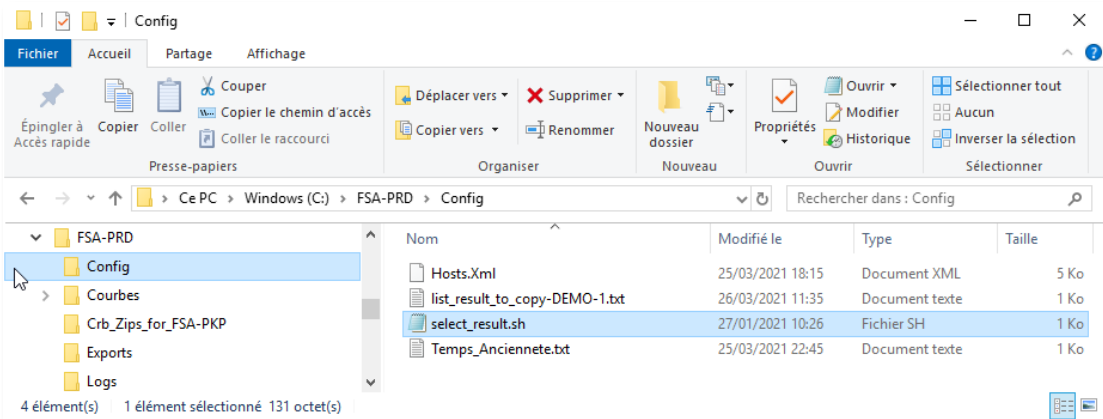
Config

Fichier Accueil Partage Affichage

Épingler à Accès rapide
Copier
Coller
Couper
Copier le chemin d'accès
Coller le raccourci
Presse-papiers

Déplacer vers
Copier vers
Supprimer
Renommer
Organiser

Nouveau dossier
Nouveau

Propriétés
Ouvrir
Modifier
Historique
Ouvrir

Sélectionner tout
Aucun
Inverser la sélection
Sélectionner

Ce PC > Windows (C:) > FSA-PRD > Config

Rechercher dans : Config

FSA-PRD
Config
Courbes
Crb_Zips_for_FSA-PKP
Exports
Logs

| Nom | Modifié le | Type | Taille |
|---|---|---|---|
| Hosts.Xml | 25/03/2021 18:15 | Document XML | 5 Ko |
| list_result_to_copy-DEMO-1.txt | 26/03/2021 11:35 | Document texte | 1 Ko |
| select_result.sh | 27/01/2021 10:26 | Fichier SH | 1 Ko |
| Temps_Anciennete.txt | 25/03/2021 22:45 | Document texte | 1 Ko |

4 élément(s) 1 élément sélectionné 131 octet(s)